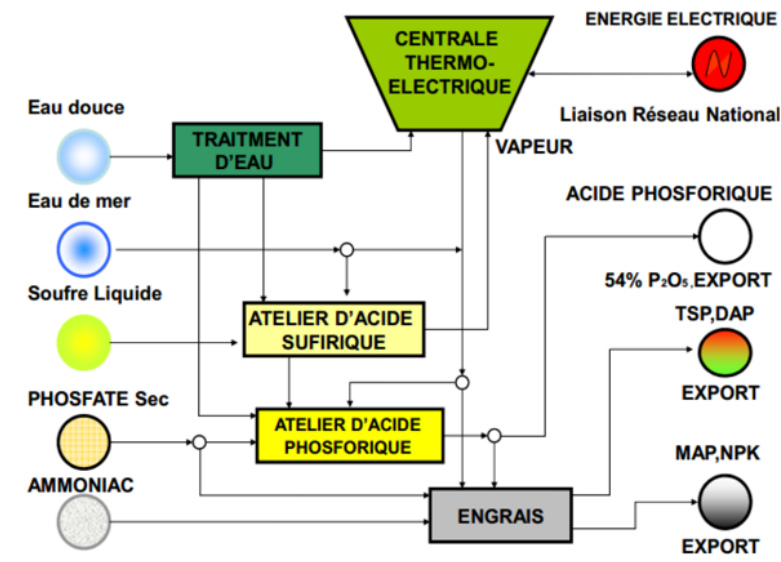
CENTRALE THERMO-ELECTRIQUE

ENERGIE ELECTRIQUE

Liaison Réseau National

Eau douce

TRAITMENT D'EAU

VAPEUR

Eau de mer

ACIDE PHOSFORIQUE

54% $P_2O_5$,EXPORT

Soufre Liquide

ATELIER D'ACIDE SUFIRIQUE

TSP,DAP

EXPORT

PHOSFATE Sec

ATELIER D'ACIDE PHOSFORIQUE

AMMONIAC

ENGRAIS

MAP,NPK

EXPORT